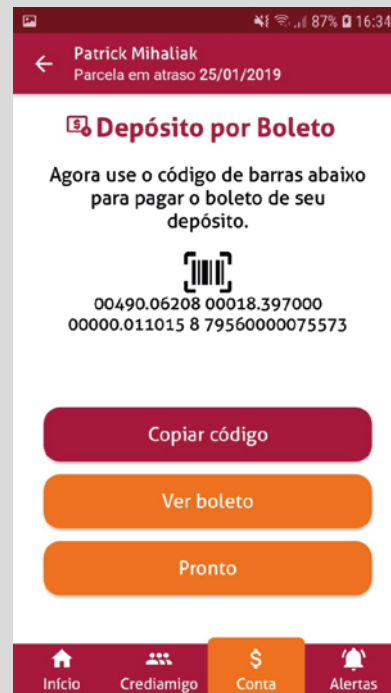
87% 16:34

Patrick Mihaliak
Parcela em atraso 25/01/2019

Depósito por Boleto

Agora use o código de barras abaixo para pagar o boleto de seu depósito.

00490.06208 00018.397000
00000.011015 8 79560000075573

Copiar código

Ver boleto

Pronto

Início
Crediamigo
Conta
Alertas